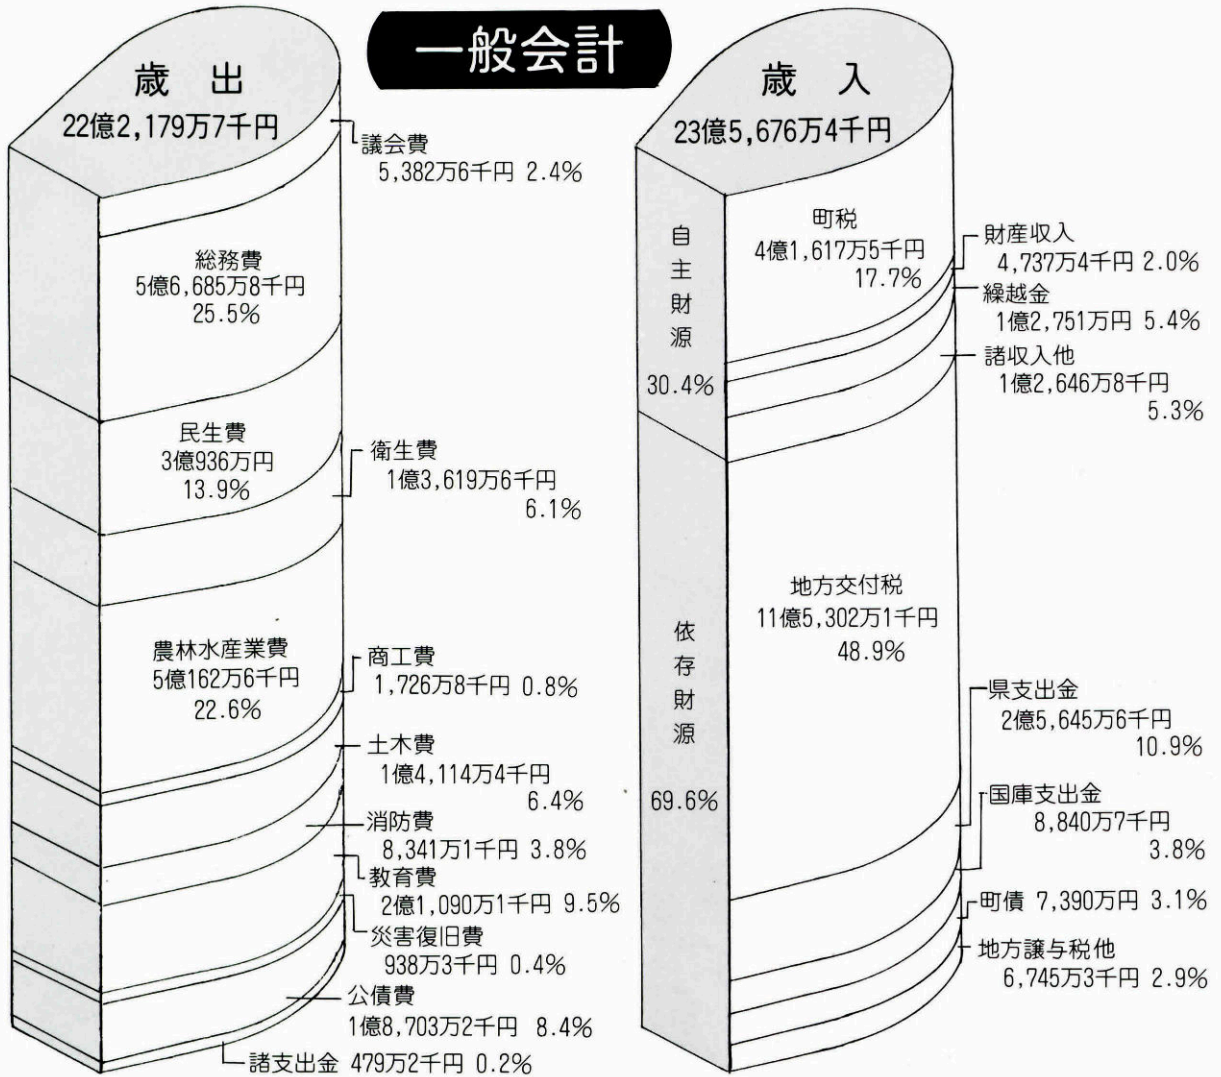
一般会計

歳　出
22億2,179万7千円

議会費
5,382万6千円 2.4%

総務費
5億6,685万8千円
25.5%

民生費
3億936万円
13.9%

衛生費
1億3,619万6千円
6.1%

農林水産業費
5億162万6千円
22.6%

商工費
1,726万8千円 0.8%

土木費
1億4,114万4千円
6.4%

消防費
8,341万1千円 3.8%

教育費
2億1,090万1千円 9.5%

災害復旧費
938万3千円 0.4%

公債費
1億8,703万2千円 8.4%

諸支出金 479万2千円 0.2%

歳　入
23億5,676万4千円

自主財源
30.4%

町税
4億1,617万5千円
17.7%

財産収入
4,737万4千円 2.0%

繰越金
1億2,751万円 5.4%

諸収入他
1億2,646万8千円
5.3%

依存財源
69.6%

地方交付税
11億5,302万1千円
48.9%

県支出金
2億5,645万6千円
10.9%

国庫支出金
8,840万7千円
3.8%

町債 7,390万円 3.1%

地方譲与税他
6,745万3千円 2.9%